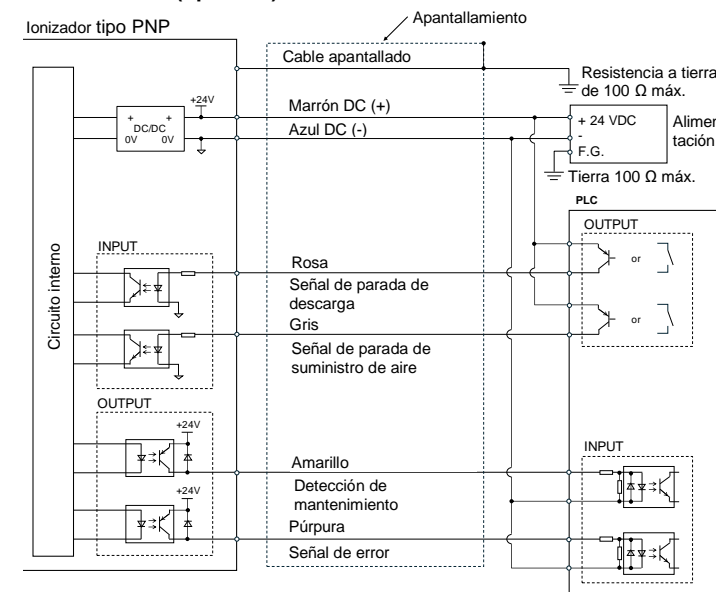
Ionizador tipo PNP

Apantallamiento

Cable apantallado

Resistencia a tierra de 100 Ω máx.

+24V

DC/DC

+ +

0V 0V

Marrón DC (+)

Azul DC (-)

+ 24 VDC

-

F.G.

Alimen tación

Tierra 100 Ω máx.

PLC

OUTPUT

Circuito interno

INPUT

Rosa

Señal de parada de descarga

or

Gris

or

Señal de parada de suministro de aire

OUTPUT

+24V

INPUT

Amarillo

+24V

Detección de mantenimiento

Púrpura

Señal de error